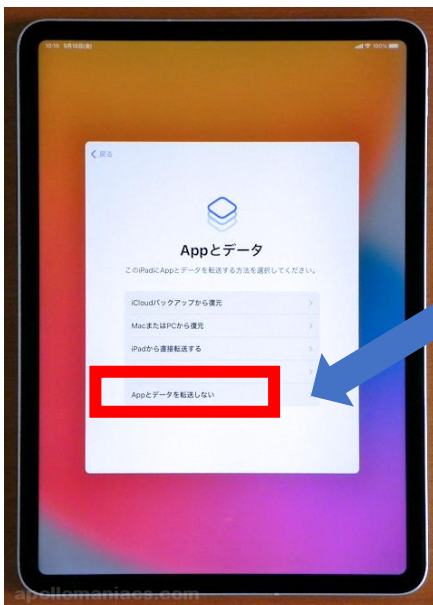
10:10 9月16日(金)

100%

< 戻る

Appとデータ

このiPadにAppとデータを転送する方法を選択してください。

iCloudバックアップから復元

MacまたはPCから復元

iPadから直接転送する

Appとデータを転送しない

apollomaniacs.com